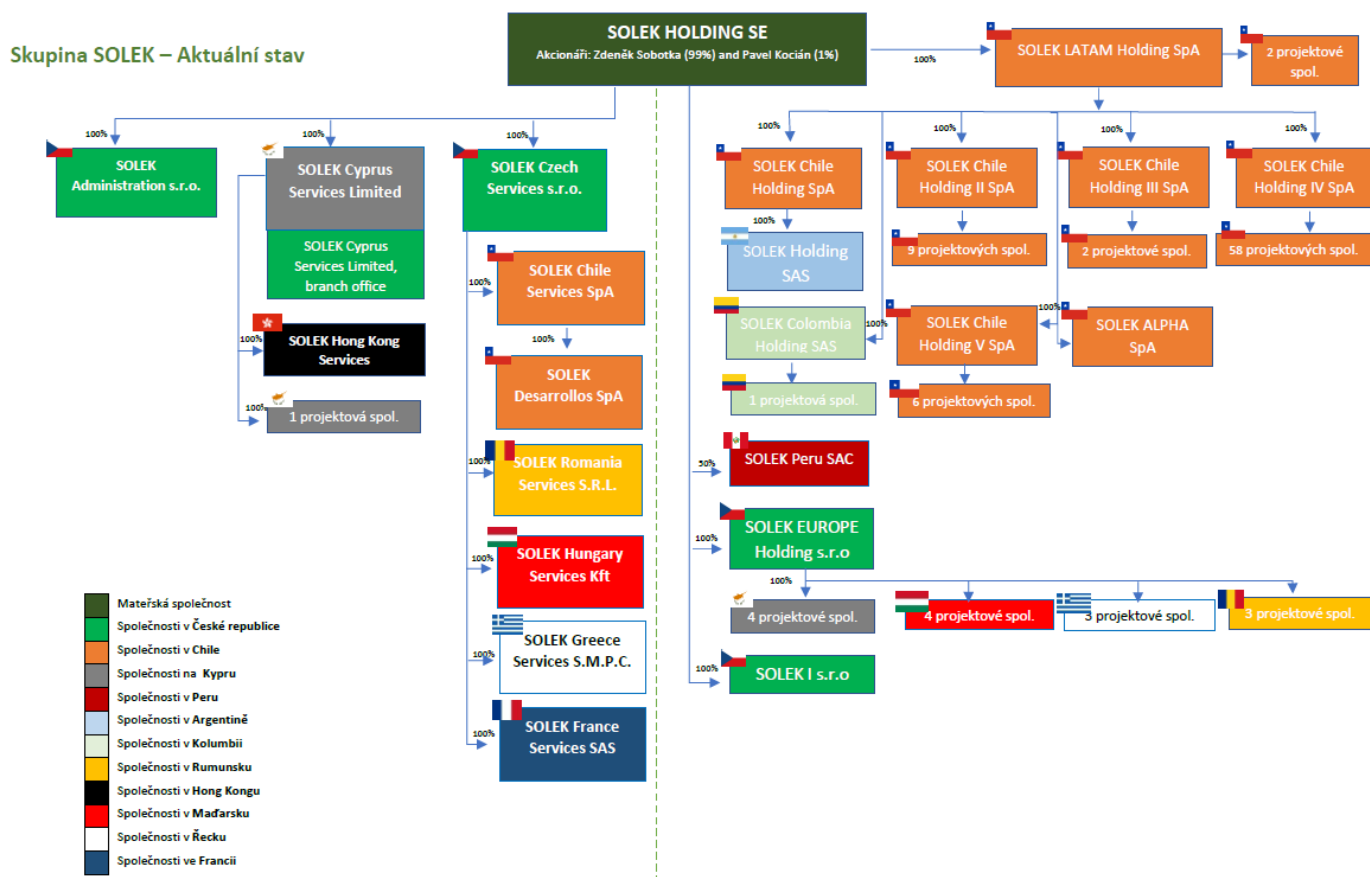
Skupina SOLEK – Aktuální stav

SOLEK HOLDING SE
Akcionáři: Zdeněk Sobotka (99%) and Pavel Kocián (1%)

100%
SOLEK Administration s.r.o.

100%
SOLEK Cyprus Services Limited

SOLEK Cyprus Services Limited, branch office

100%
SOLEK Hong Kong Services

100%
1 projektová spol.

100%
SOLEK Czech Services s.r.o.

100%
SOLEK Chile Services SpA

100%
SOLEK Desarrollos SpA

100%
SOLEK Romania Services S.R.L.

100%
SOLEK Hungary Services Kft

100%
SOLEK Greece Services S.M.P.C.

100%
SOLEK France Services SAS

100%
SOLEK LATAM Holding SpA

2 projektové spol.

100%
SOLEK Chile Holding SpA

100%
SOLEK Holding SAS

100%
SOLEK Chile Holding II SpA

9 projektových spol.

100%
SOLEK Chile Holding III SpA

2 projektové spol.

100%
SOLEK Chile Holding IV SpA

58 projektových spol.

SOLEK Colombia Holding SAS

1 projektová spol.

100%
SOLEK Chile Holding V SpA

6 projektových spol.

100%
SOLEK ALPHA SpA

50%
SOLEK Peru SAC

100%
SOLEK EUROPE Holding s.r.o

100%
4 projektové spol.

4 projektové spol.

3 projektové spol.

3 projektové spol.

100%
SOLEK I s.r.o

Mateřská společnost
Společnosti v České republice
Společnosti v Chile
Společnosti na Kypru
Společnosti v Peru
Společnosti v Argentině
Společnosti v Kolumbii
Společnosti v Rumunsku
Společnosti v Hong Kongu
Společnosti v Maďarsku
Společnosti v Řecku
Společnosti ve Francii